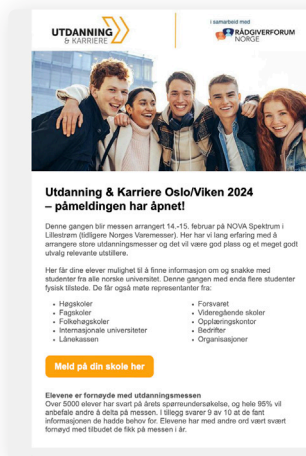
UTDANNING & KARRIERE

i samarbeid med
RÅDGIVERFORUM NORGE

Utdanning & Karriere Oslo/Viken 2024 – påmeldingen har åpnet!

Denne gangen blir messen arrangert 14.-15. februar på NOVA Spektrum i Lillestrøm (tidligere Norges Varemesser). Her har vi lang erfaring med å arrangere store utdanningsmesser og det vil være god plass og et meget godt utvalg relevante utstillere.

Her får dine elever mulighet til å finne informasjon om og snakke med studenter fra alle norske universitet. Denne gangen med enda flere studenter fysisk tilstede. De får også møte representanter fra:

- Høgskoler
- Fagskoler
- Folkehøgskoler
- Internasjonale universiteter
- Lånekassen

- Forsvaret
- Videregående skoler
- Opplæringskontor
- Bedrifter
- Organisasjoner

Meld på din skole her

Elevene er fornøyde med utdanningsmessen
Over 5000 elever har svart på årets spørreundersøkelse, og hele 95% vil anbefale andre å delta på messen. I tillegg svarer 9 av 10 at de fant informasjonen de hadde behov for. Elevene har med andre ord vært svært fornøyd med tilbudet de fikk på messen i år.